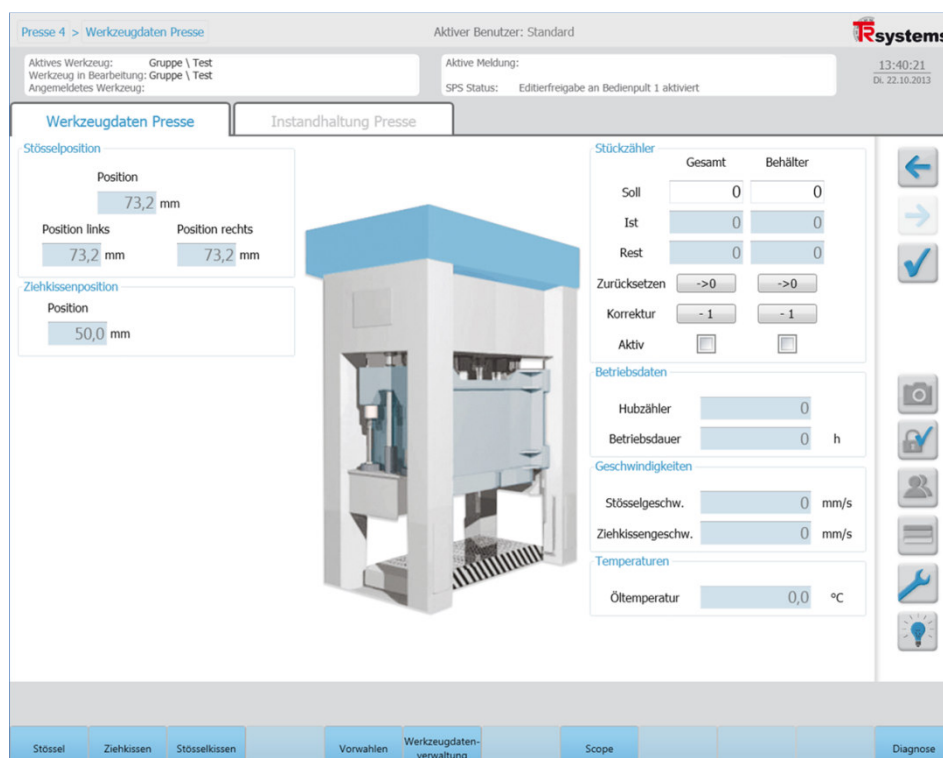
Presse 4 > Werkzeugdaten Presse

Aktiver Benutzer: Standard

Rsystems

Aktives Werkzeug: Gruppe \ Test
Werkzeug in Bearbeitung: Gruppe \ Test
Angemeldetes Werkzeug:

Aktive Meldung:

SPS Status: Editierfreigabe an Bedienpult 1 aktiviert

13:40:21
Di. 22.10.2013

Werkzeugdaten Presse

Instandhaltung Presse

Stösselposition

Position
73,2 mm

Position links
73,2 mm

Position rechts
73,2 mm

Ziehkissenposition

Position
50,0 mm

Stückzähler

| | Gesamt | Behälter |
|---|---|---|
| Soll | 0 | 0 |
| Ist | 0 | 0 |
| Rest | 0 | 0 |
| Zurücksetzen | ->0 | ->0 |
| Korrektur | - 1 | - 1 |
| Aktiv | | |

Betriebsdaten

Hubzähler 0
Betriebsdauer 0 h

Geschwindigkeiten

Stösselgeschw. 0 mm/s
Ziehkissengeschw. 0 mm/s

Temperaturen

Öltemperatur 0,0 °C

Stössel | Ziehkissen | Stösselkissen | Vorwahlen | Werkzeugdaten-verwaltung | Scope | Diagnose